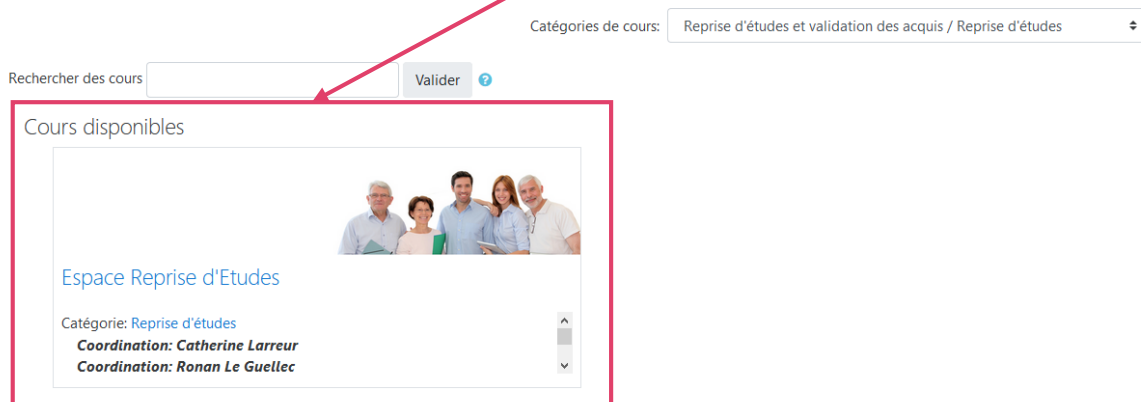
Catégories de cours: Reprise d'études et validation des acquis / Reprise d'études

Rechercher des cours Valider

Cours disponibles

Espace Reprise d'Etudes

Catégorie: Reprise d'études
Coordination: Catherine Larreur
Coordination: Ronan Le Guellec